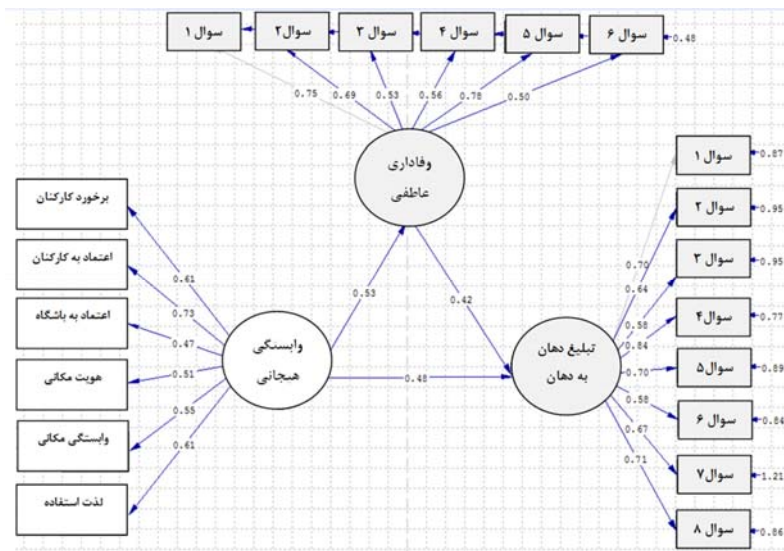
سوال ۱
سوال۲
سوال ۳
سوال ۴
سوال ۵
سوال ۶
0.48

0.75
0.69
0.53
0.56
0.78
0.50

وفاداری
عاطفی

برخورد کارکنان
اعتماد به کارکنان
اعتماد به باشگاه
هویت مکانی
وابستگی مکانی
لذت استفاده

0.61
0.73
0.47
0.51
0.55
0.61

0.53
0.42

وابستگی
هیجانی

0.48

تبلیغ دهان
به دهان

0.70
0.64
0.58
0.84
0.70
0.58
0.67
0.71

سوال ۱
0.87
سوال ۲
0.95
سوال ۳
0.95
سوال۴
0.77
سوال۵
0.89
سوال ۶
0.84
سوال۷
1.21
سوال ۸
0.86